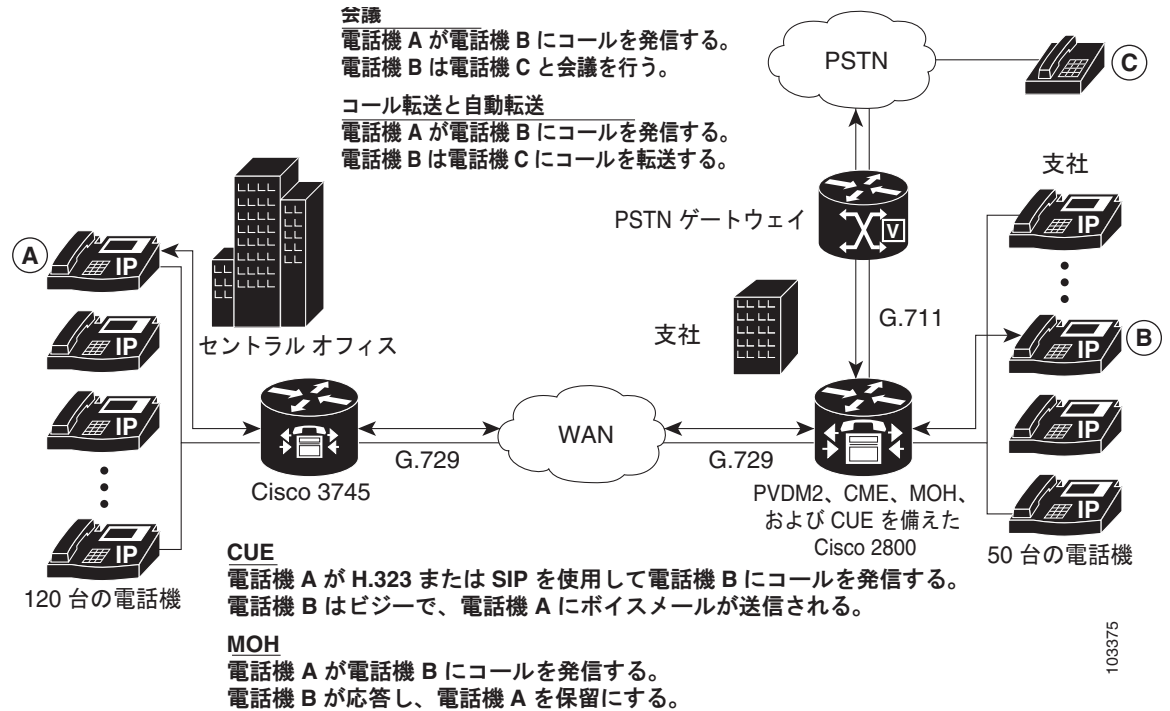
会議
電話機 A が電話機 B にコールを発信する。
電話機 B は電話機 C と会議を行う。

コール転送と自動転送
電話機 A が電話機 B にコールを発信する。
電話機 B は電話機 C にコールを転送する。

PSTN

C

支社

PSTN ゲートウェイ

V

A

IP

IP

IP

IP

セントラル オフィス

支社

G.711

IP

IP

B

IP

IP

WAN

G.729

G.729

Cisco 3745

PVDM2、CME、MOH、および CUE を備えた Cisco 2800

120 台の電話機

50 台の電話機

CUE
電話機 A が H.323 または SIP を使用して電話機 B にコールを発信する。
電話機 B はビジーで、電話機 A にボイスメールが送信される。

MOH
電話機 A が電話機 B にコールを発信する。
電話機 B が応答し、電話機 A を保留にする。

103375